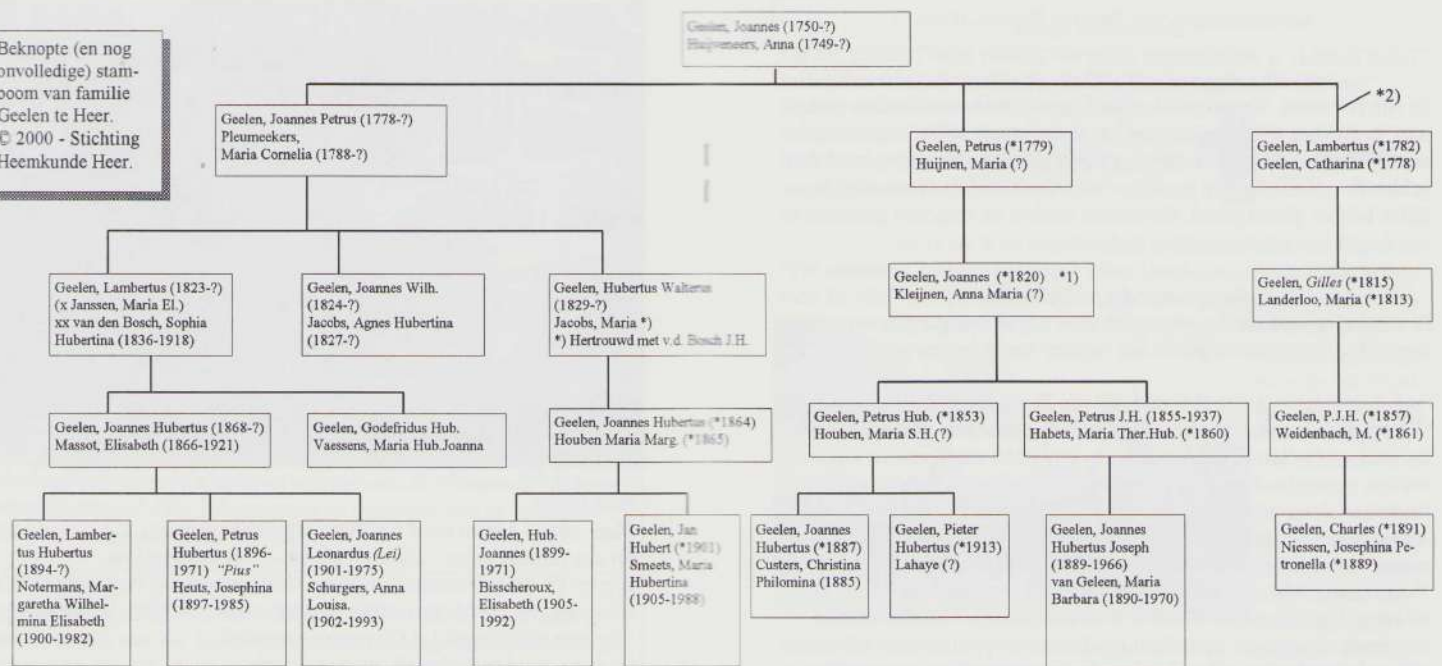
Beknopte (en nog onvolledige) stamboom van familie Geelen te Heer.
© 2000 - Stichting Heemkunde Heer.

Geelen, Joannes (1750-?)
Huijveneers, Anna (1749-?)

*2)

Geelen, Joannes Petrus (1778-?)
Pleumeekers, Maria Cornelia (1788-?)

Geelen, Petrus (*1779)
Huijnen, Maria (?)

Geelen, Lambertus (*1782)
Geelen, Catharina (*1778)

Geelen, Lambertus (1823-?)
(x Janssen, Maria El.)
xx van den Bosch, Sophia Hubertina (1836-1918)

Geelen, Joannes Wilh. (1824-?)
Jacobs, Agnes Hubertina (1827-?)

Geelen, Hubertus Walterus (1829-?)
Jacobs, Maria *)
*) Hertrouwd met v.d. Bosch J.H.

Geelen, Joannes (*1820) *1)
Kleijnen, Anna Maria (?)

Geelen, Gilles (*1815)
Landerloo, Maria (*1813)

Geelen, Joannes Hubertus (1868-?)
Massot, Elisabeth (1866-1921)

Geelen, Godefridus Hub.
Vaessens, Maria Hub.Joanna

Geelen, Joannes Hubertus (*1864)
Houben Maria Marg. (*1865)

Geelen, Petrus Hub. (*1853)
Houben, Maria S.H.(?)

Geelen, Petrus J.H. (1855-1937)
Habets, Maria Ther.Hub. (*1860)

Geelen, P.J.H. (*1857)
Weidenbach, M. (*1861)

Geelen, Lambertus Hubertus (1894-?)
Notermans, Margaretha Wilhelmina Elisabeth (1900-1982)

Geelen, Petrus Hubertus (1896-1971) "Pius"
Heuts, Josephina (1897-1985)

Geelen, Joannes Leonardus (Lei) (1901-1975)
Schurgers, Anna Louisa. (1902-1993)

Geelen, Hub. Joannes (1899-1971)
Bisscheroux, Elisabeth (1905-1992)

Geelen, Jan Hubert (*1901)
Smeets, Maria Hubertina (1905-1988)

Geelen, Joannes Hubertus (*1887)
Custers, Christina Philomina (1885)

Geelen, Pieter Hubertus (*1913)
Lahaye (?)

Geelen, Joannes Hubertus Joseph (1889-1966)
van Geleen, Maria Barbara (1890-1970)

Geelen, Charles (*1891)
Niessen, Josephina Petronella (*1889)